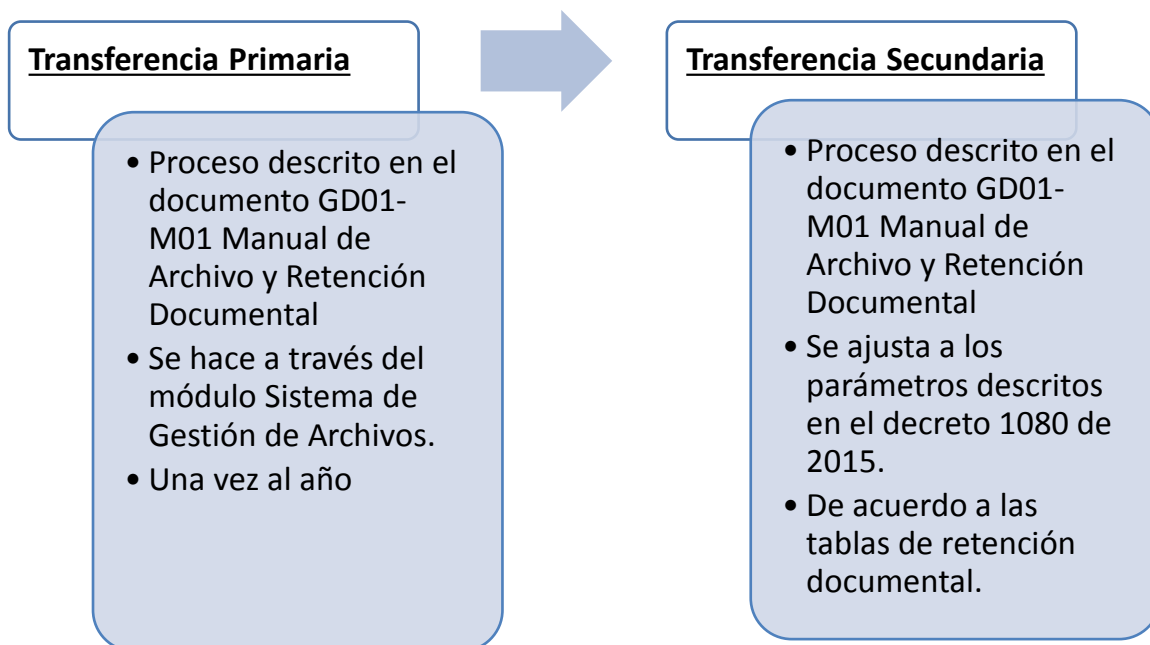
Transferencia Primaria

- Proceso descrito en el documento GD01-M01 Manual de Archivo y Retención Documental
- Se hace a través del módulo Sistema de Gestión de Archivos.
- Una vez al año

Transferencia Secundaria

- Proceso descrito en el documento GD01-M01 Manual de Archivo y Retención Documental
- Se ajusta a los parámetros descritos en el decreto 1080 de 2015.
- De acuerdo a las tablas de retención documental.